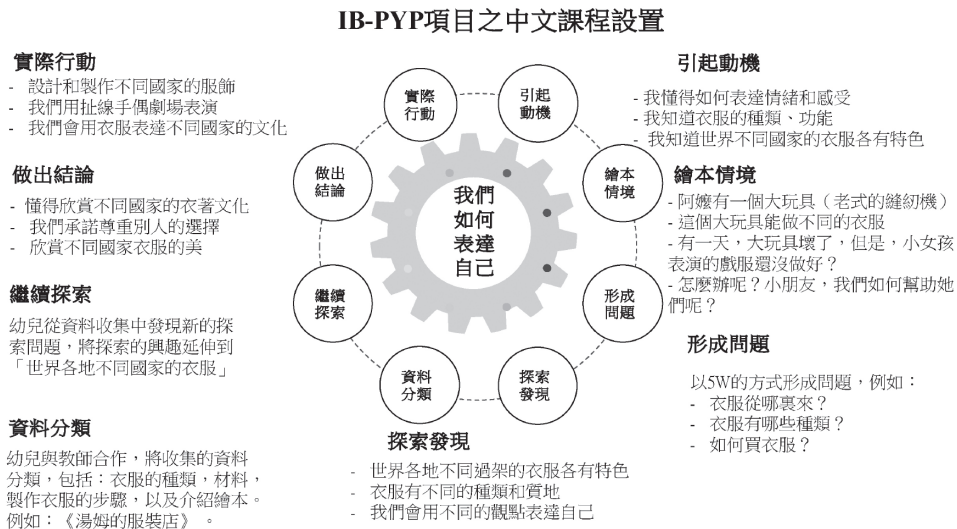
IB-PYP項目之中文課程設置

實際行動
- 設計和製作不同國家的服飾
- 我們用扯線手偶劇場表演
- 我們會用衣服表達不同國家的文化

做出結論
- 懂得欣賞不同國家的衣著文化
- 我們承諾尊重別人的選擇
- 欣賞不同國家衣服的美

繼續探索
幼兒從資料收集中發現新的探索問題，將探索的興趣延伸到「世界各地不同國家的衣服」

資料分類
幼兒與教師合作，將收集的資料分類，包括：衣服的種類，材料，製作衣服的步驟，以及介紹繪本。例如：《湯姆的服裝店》。

實際行動
引起動機
繪本情境
形成問題
探索發現
資料分類
繼續探索
做出結論
我們如何表達自己

引起動機
- 我懂得如何表達情緒和感受
- 我知道衣服的種類、功能
- 我知道世界不同國家的衣服各有特色

繪本情境
- 阿嬤有一個大玩具（老式的縫紉機）
- 這個大玩具能做不同的衣服
- 有一天，大玩具壞了，但是，小女孩表演的戲服還沒做好？
- 怎麼辦呢？小朋友，我們如何幫助她們呢？

形成問題
以5W的方式形成問題，例如：
- 衣服從哪裏來？
- 衣服有哪些種類？
- 如何買衣服？

探索發現
- 世界各地不同過架的衣服各有特色
- 衣服有不同的種類和質地
- 我們會用不同的觀點表達自己